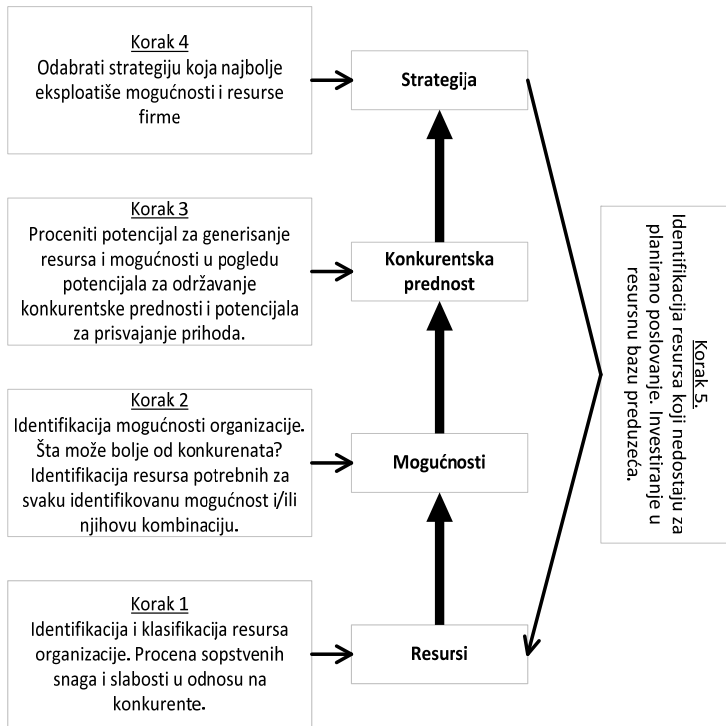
Korak 4
Odabrati strategiju koja najbolje eksploatiše mogućnosti i resurse firme

Strategija

Korak 3
Proceniti potencijal za generisanje resursa i mogućnosti u pogledu potencijala za održavanje konkurentske prednosti i potencijala za prisvajanje prihoda.

Konkurentska prednost

Korak 2
Identifikacija mogućnosti organizacije. Šta može bolje od konkurenata? Identifikacija resursa potrebnih za svaku identifikovanu mogućnost i/ili njihovu kombinaciju.

Mogućnosti

Korak 1
Identifikacija i klasifikacija resursa organizacije. Procena sopstvenih snaga i slabosti u odnosu na konkurente.

Resursi

Korak 5.
Identifikacija resursa koji nedostaju za planirano poslovanje. Investiranje u resursnu bazu preduzeća.